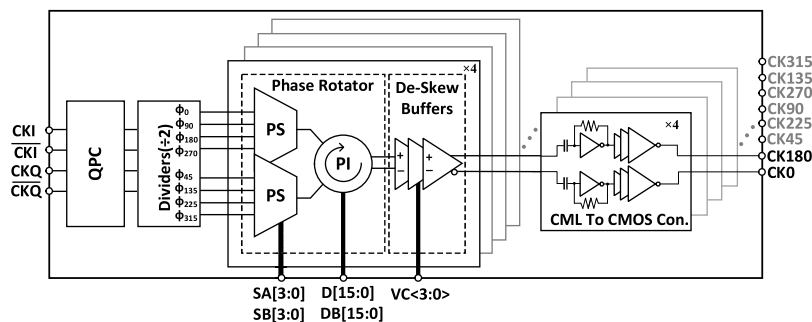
CKI
$\overline{CKI}$
CKQ
$\overline{CKQ}$
QPC
Dividers(÷2)
$\phi_0$
$\phi_{90}$
$\phi_{180}$
$\phi_{270}$
$\phi_{45}$
$\phi_{135}$
$\phi_{225}$
$\phi_{315}$
Phase Rotator
De-Skew Buffers
×4
PS
PS
PI
+
−
+
−
SA[3:0]
SB[3:0]
D[15:0]
DB[15:0]
VC<3:0>
×4
CML To CMOS Con.
CK315
CK135
CK270
CK90
CK225
CK45
CK180
CK0